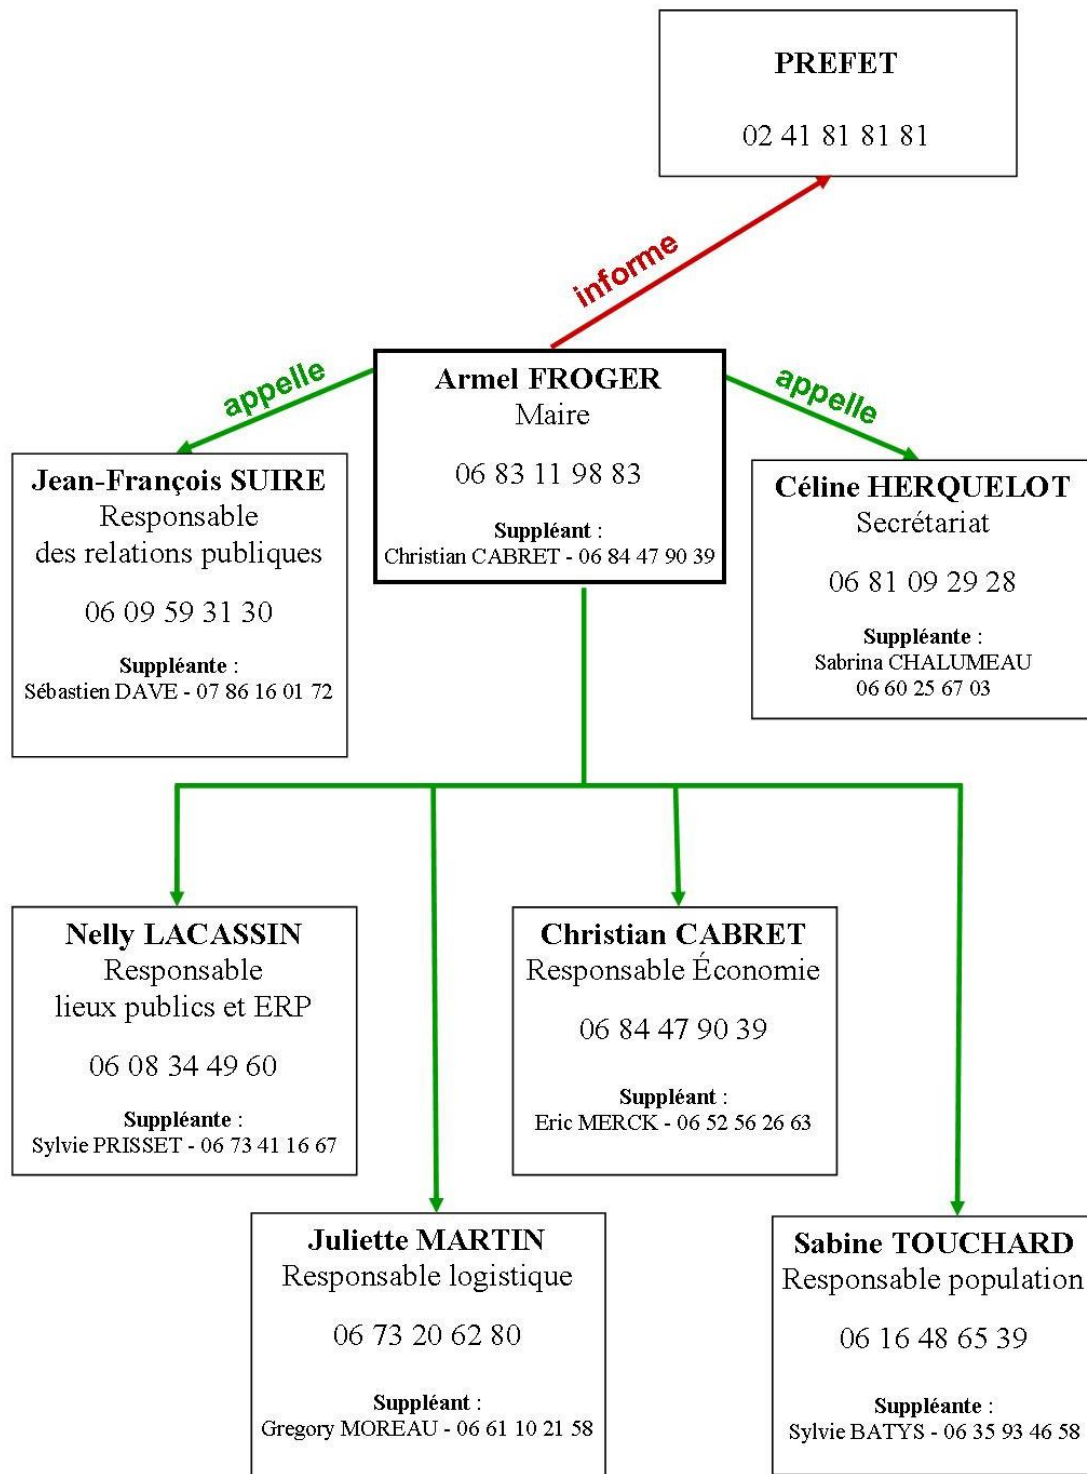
PREFET

02 41 81 81 81

informe

appelle

appelle

Armel FROGER
Maire

06 83 11 98 83

Suppléant :
Christian CABRET - 06 84 47 90 39

Jean-François SUIRE
Responsable
des relations publiques

06 09 59 31 30

Suppléant :
Sébastien DAVE - 07 86 16 01 72

Céline HERQUELOT
Secrétariat

06 81 09 29 28

Suppléante :
Sabrina CHALUMEAU
06 60 25 67 03

Nelly LACASSIN
Responsable
lieux publics et ERP

06 08 34 49 60

Suppléante :
Sylvie PRISSET - 06 73 41 16 67

Christian CABRET
Responsable Économie

06 84 47 90 39

Suppléant :
Eric MERCK - 06 52 56 26 63

Juliette MARTIN
Responsable logistique

06 73 20 62 80

Suppléant :
Gregory MOREAU - 06 61 10 21 58

Sabine TOUCHARD
Responsable population

06 16 48 65 39

Suppléante :
Sylvie BATYS - 06 35 93 46 58